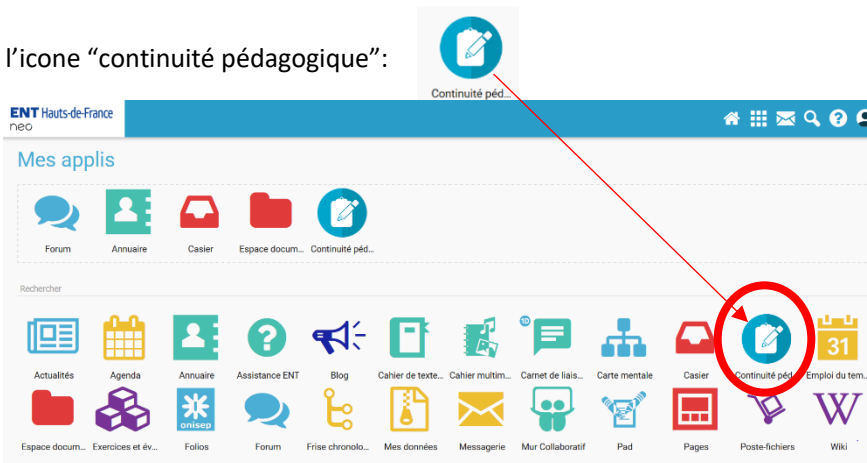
l'icone "continuité pédagogique":

Continuité péd...

ENT Hauts-de-France
neo

Mes applis

Forum
Annuaire
Casier
Espace docum...
Continuité péd...

Rechercher

Actualités
Agenda
Annuaire
Assistance ENT
Blog
Cahier de texte...
Cahier multim...
Carnet de liais...
Carte mentale
Casier
Continuité péd...
31
Emploi du tem...

Espace docum...
Exercices et év...
onisep
Folios
Forum
Frise chronolo...
Mes données
Messagerie
Mur Collaboratif
Pad
Pages
Poste-fichiers
W
Wiki